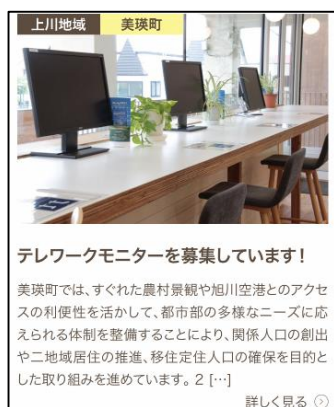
上川地域 美瑛町

テレワークモニターを募集しています!

美瑛町では、すぐれた農村景観や旭川空港とのアクセスの利便性を活かして、都市部の多様なニーズに応えられる体制を整備することにより、関係人口の創出や二地域居住の推進、移住定住人口の確保を目的とした取り組みを進めています。2 […]

詳しく見る